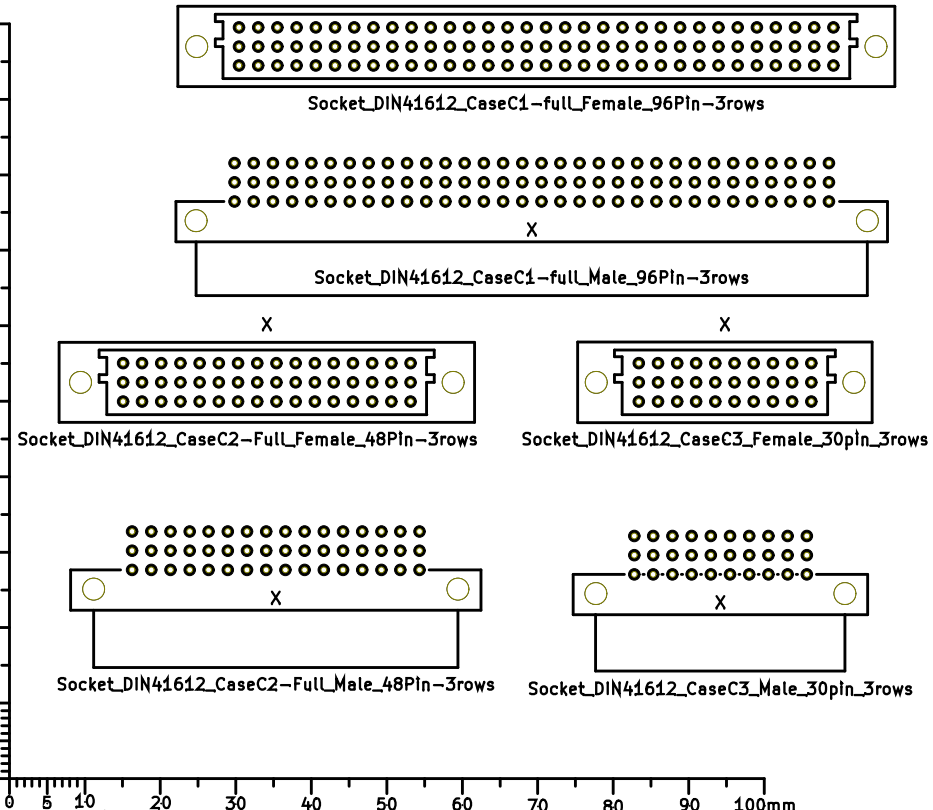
Socket_DIN41612_CaseC1-full_Female_96Pin-3rows

X

Socket_DIN41612_CaseC1-full_Male_96Pin-3rows

X

X

Socket_DIN41612_CaseC2-Full_Female_48Pin-3rows

Socket_DIN41612_CaseC3_Female_30pin_3rows

X

Socket_DIN41612_CaseC2-Full_Male_48Pin-3rows

X

Socket_DIN41612_CaseC3_Male_30pin_3rows

5 10 20 30 40 50 60 70 80 90 100mm